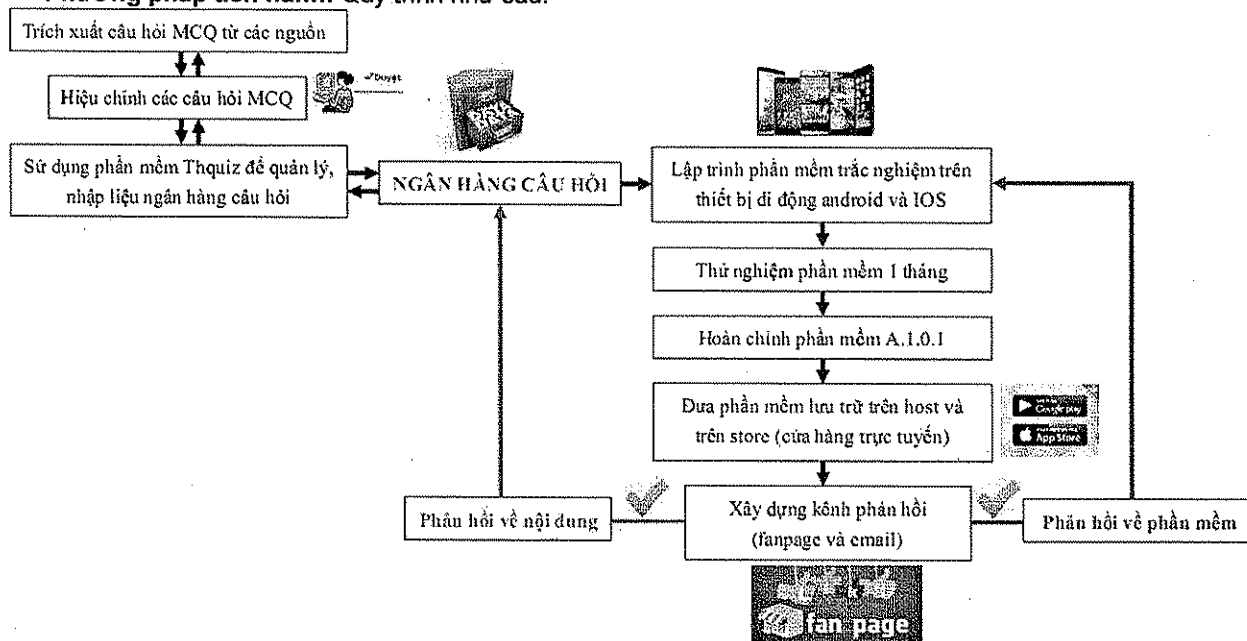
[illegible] quy trình như sau:

Trích xuất câu hỏi MCQ từ các nguồn

Hiệu chỉnh các câu hỏi MCQ

Sử dụng phần mềm Thquiz để quản lý, nhập liệu ngân hàng câu hỏi

NGÂN HÀNG CÂU HỎI

Lập trình phần mềm trắc nghiệm trên thiết bị di động android và IOS

Thử nghiệm phần mềm 1 tháng

Hoàn chỉnh phần mềm A.1.0.1

Đưa phần mềm lưu trữ trên host và trên store (cửa hàng trực tuyến)

Google play

App Store

Phản hồi về nội dung

Xây dựng kênh phản hồi (fanpage và email)

Phản hồi về phần mềm

fan page